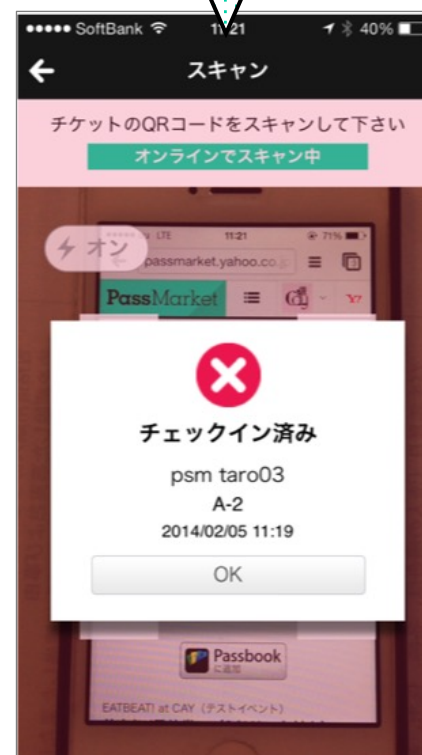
••••• SoftBank 11:21 40%

スキャン

チケットのQRコードをスキャンして下さい

オンラインでスキャン中

オン

LTE 11:21 71%

passmarket.yahoo.co.jp

PassMarket

チェックイン済み

psm taro03

A-2

2014/02/05 11:19

OK

Passbook に追加

EATBEAT! at CAY（テストイベント）